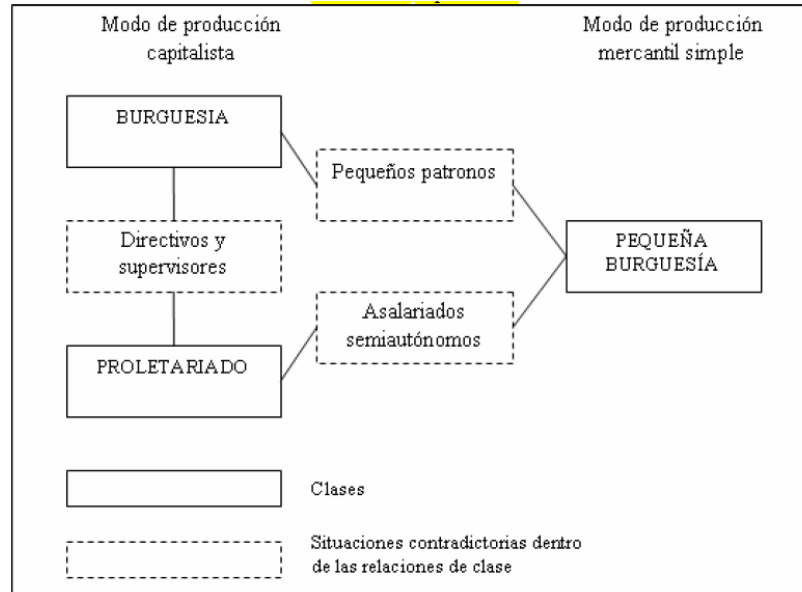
Modo de producción capitalista

Modo de producción mercantil simple

BURGUESIA

Pequeños patronos

Directivos y supervisores

PEQUEÑA BURGUESÍA

Asalariados semiautónomos

PROLETARIADO

Clases

Situaciones contradictorias dentro de las relaciones de clase